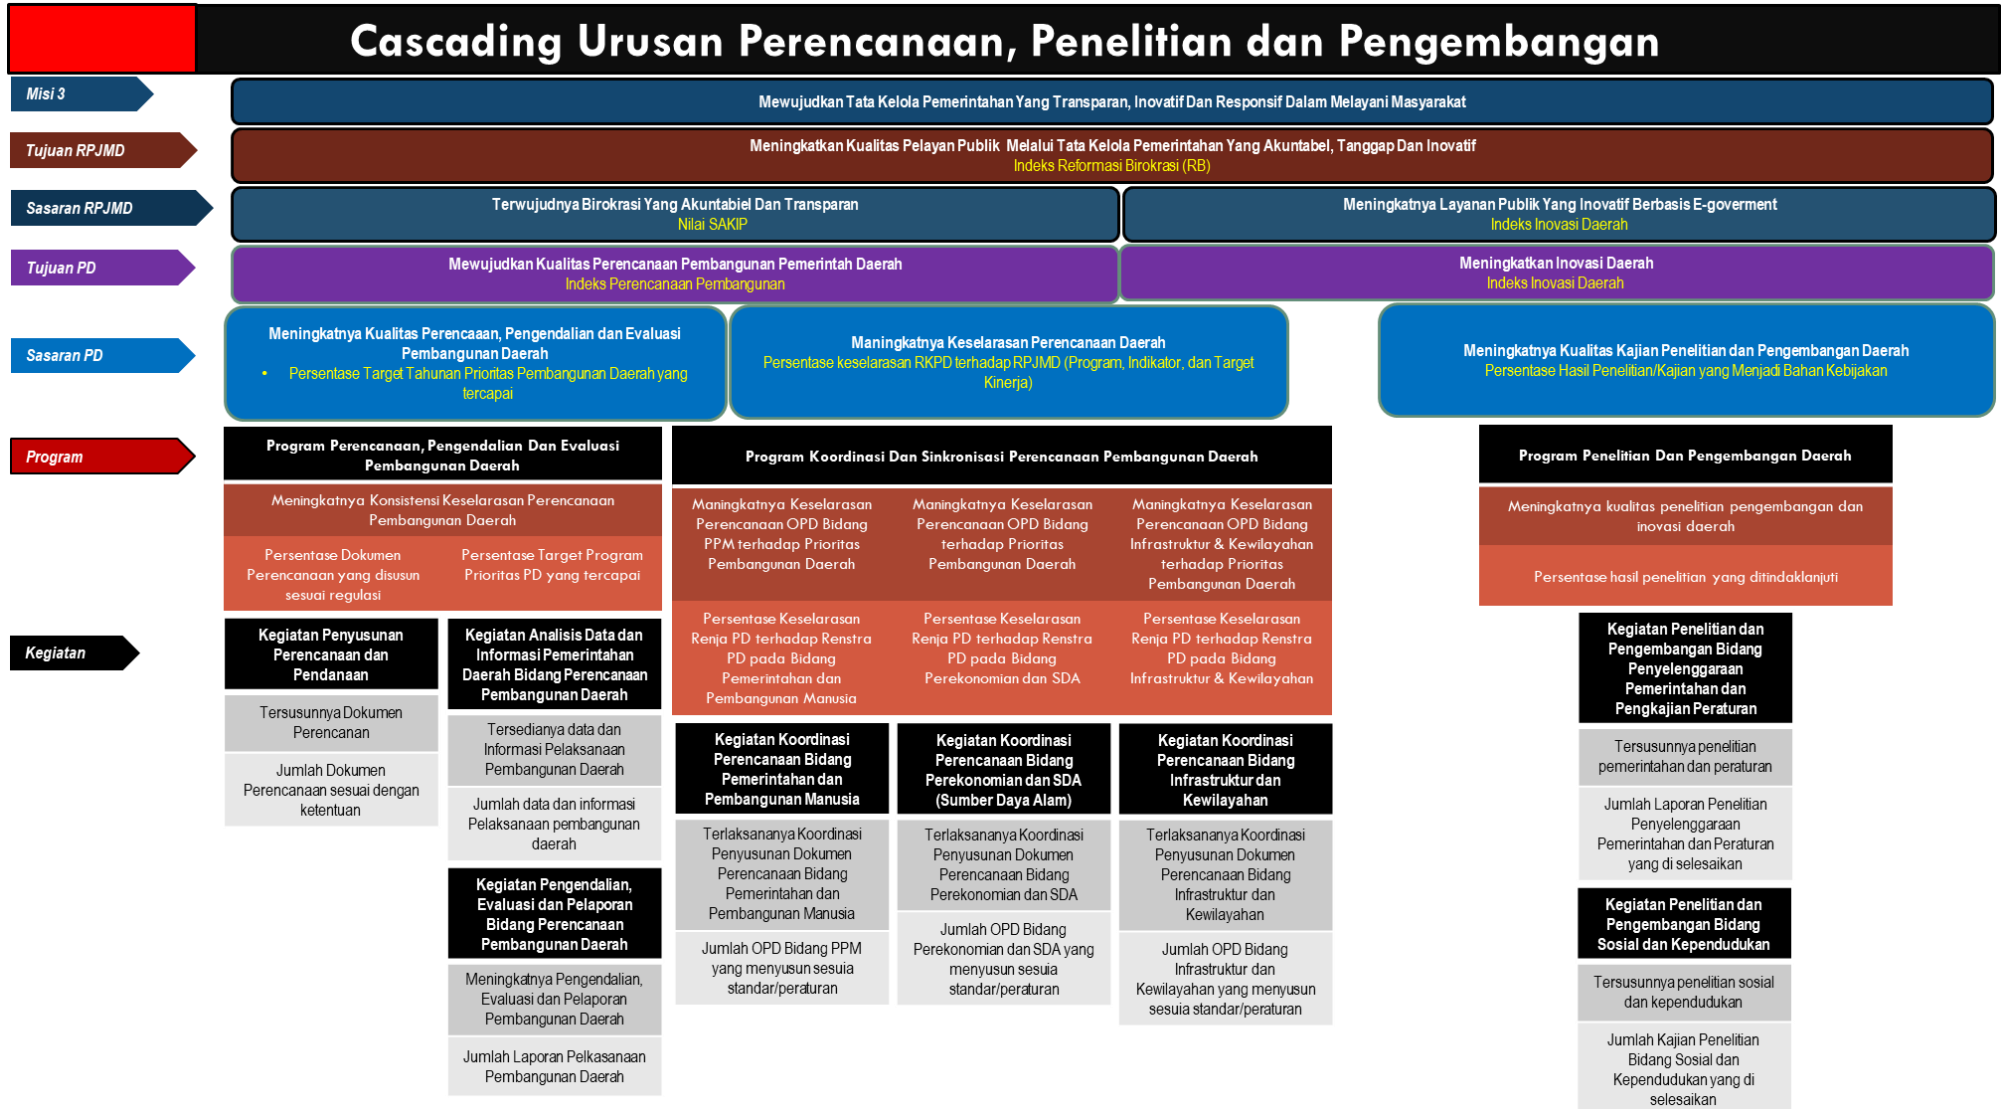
Cascading Urusan Perencanaan, Penelitian dan Pengembangan

Misi 3

Mewujudkan Tata Kelola Pemerintahan Yang Transparan, Inovatif Dan Responsif Dalam Melayani Masyarakat

Tujuan RPJMD

Meningkatkan Kualitas Pelayan Publik Melalui Tata Kelola Pemerintahan Yang Akuntabel, Tanggap Dan Inovatif
Indeks Reformasi Birokrasi (RB)

Sasaran RPJMD

Terwujudnya Birokrasi Yang Akuntabiel Dan Transparan
Nilai SAKIP

Meningkatnya Layanan Publik Yang Inovatif Berbasis E-goverment
Indeks Inovasi Daerah

Tujuan PD

Mewujudkan Kualitas Perencanaan Pembangunan Pemerintah Daerah
Indeks Perencanaan Pembangunan

Meningkatkan Inovasi Daerah
Indeks Inovasi Daerah

Sasaran PD

Meningkatnya Kualitas Perencaaan, Pengendalian dan Evaluasi Pembangunan Daerah
• Persentase Target Tahunan Prioritas Pembangunan Daerah yang tercapai

Maningkatnya Keselarasan Perencanaan Daerah
Persentase keselarasan RKPD terhadap RPJMD (Program, Indikator, dan Target Kinerja)

Meningkatnya Kualitas Kajian Penelitian dan Pengembangan Daerah
Persentase Hasil Penelitian/Kajian yang Menjadi Bahan Kebijakan

Program

Program Perencanaan, Pengendalian Dan Evaluasi Pembangunan Daerah

Meningkatnya Konsistensi Keselarasan Perencanaan Pembangunan Daerah

Persentase Dokumen Perencanaan yang disusun sesuai regulasi

Persentase Target Program Prioritas PD yang tercapai

Program Koordinasi Dan Sinkronisasi Perencanaan Pembangunan Daerah

Maningkatnya Keselarasan Perencanaan OPD Bidang PPM terhadap Prioritas Pembangunan Daerah

Maningkatnya Keselarasan Perencanaan OPD Bidang terhadap Prioritas Pembangunan Daerah

Maningkatnya Keselarasan Perencanaan OPD Bidang Infrastruktur & Kewilayahan terhadap Prioritas Pembangunan Daerah

Persentase Keselarasan Renja PD terhadap Renstra PD pada Bidang Pemerintahan dan Pembangunan Manusia

Persentase Keselarasan Renja PD terhadap Renstra PD pada Bidang Perekonomian dan SDA

Persentase Keselarasan Renja PD terhadap Renstra PD pada Bidang Infrastruktur & Kewilayahan

Program Penelitian Dan Pengembangan Daerah

Meningkatnya kualitas penelitian pengembangan dan inovasi daerah

Persentase hasil penelitian yang ditindaklanjuti

Kegiatan

Kegiatan Penyusunan Perencanaan dan Pendanaan

Tersusunnya Dokumen Perencanaan

Jumlah Dokumen Perencanaan sesuai dengan ketentuan

Kegiatan Analisis Data dan Informasi Pemerintahan Daerah Bidang Perencanaan Pembangunan Daerah

Tersedianya data dan Informasi Pelaksanaan Pembangunan Daerah

Jumlah data dan informasi Pelaksanaan pembangunan daerah

Kegiatan Pengendalian, Evaluasi dan Pelaporan Bidang Perencanaan Pembangunan Daerah

Meningkatnya Pengendalian, Evaluasi dan Pelaporan Pembangunan Daerah

Jumlah Laporan Pelkasanaan Pembangunan Daerah

Kegiatan Koordinasi Perencanaan Bidang Pemerintahan dan Pembangunan Manusia

Terlaksananya Koordinasi Penyusunan Dokumen Perencanaan Bidang Pemerintahan dan Pembangunan Manusia

Jumlah OPD Bidang PPM yang menyusun sesuia standar/peraturan

Kegiatan Koordinasi Perencanaan Bidang Perekonomian dan SDA (Sumber Daya Alam)

Terlaksananya Koordinasi Penyusunan Dokumen Perencanaan Bidang Perekonomian dan SDA

Jumlah OPD Bidang Perekonomian dan SDA yang menyusun sesuia standar/peraturan

Kegiatan Koordinasi Perencanaan Bidang Infrastruktur dan Kewilayahan

Terlaksananya Koordinasi Penyusunan Dokumen Perencanaan Bidang Infrastruktur dan Kewilayahan

Jumlah OPD Bidang Infrastruktur dan Kewilayahan yang menyusun sesuia standar/peraturan

Kegiatan Penelitian dan Pengembangan Bidang Penyelenggaraan Pemerintahan dan Pengkajian Peraturan

Tersusunnya penelitian pemerintahan dan peraturan

Jumlah Laporan Penelitian Penyelenggaraan Pemerintahan dan Peraturan yang di selesaikan

Kegiatan Penelitian dan Pengembangan Bidang Sosial dan Kependudukan

Tersusunnya penelitian sosial dan kependudukan

Jumlah Kajian Penelitian Bidang Sosial dan Kependudukan yang di selesaikan